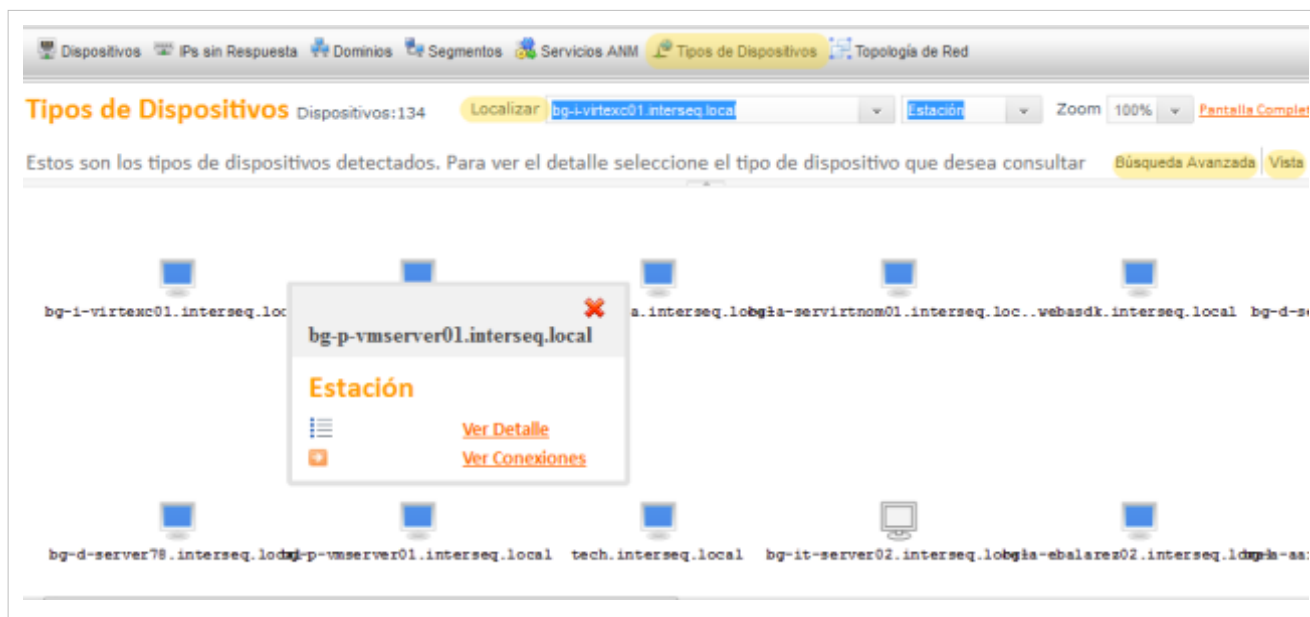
Dispositivos IPs sin Respuesta Dominios Segmentos Servicios ANM Tipos de Dispositivos Topología de Red

Tipos de Dispositivos Dispositivos:134 Localizar bg-i-virtexc01.interseq.local Estación Zoom 100% Pantalla Complet

Estos son los tipos de dispositivos detectados. Para ver el detalle seleccione el tipo de dispositivo que desea consultar Búsqueda Avanzada Vista

bg-i-virtexc01.interseq.loc a.interseq.lobg-a-servirtnom01.interseq.loc..webasdk.interseq.local bg-d-se

bg-p-vmserver01.interseq.local

Estación

Ver Detalle

Ver Conexiones

bg-d-server78.interseq.lobg-p-vmserver01.interseq.local tech.interseq.local bg-it-server02.interseq.lobg-a-ebalarez02.interseq.lobg-a-as